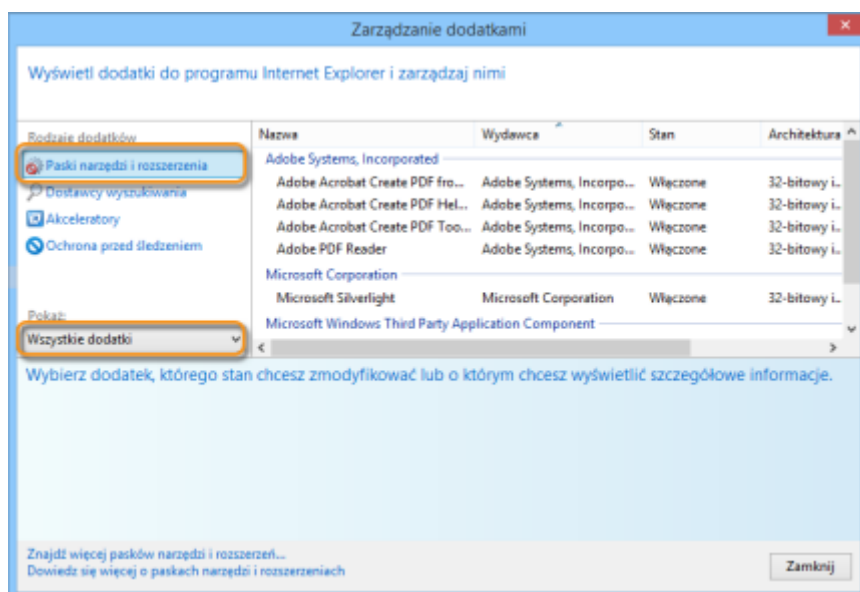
Zarządzanie dodatkami

Wyświetl dodatki do programu Internet Explorer i zarządzaj nimi

Rodzaje dodatków
Paski narzędzi i rozszerzenia
Dostawcy wyszukiwania
Akceleratory
Ochrona przed śledzeniem

Pokaż:
Wszystkie dodatki

| Nazwa | Wydawca | Stan | Architektura |
|---|---|---|---|
| Adobe Systems, Incorporated | | | |
| Adobe Acrobat Create PDF fro... | Adobe Systems, Incorpo... | Włączone | 32-bitowy i... |
| Adobe Acrobat Create PDF Hel... | Adobe Systems, Incorpo... | Włączone | 32-bitowy i... |
| Adobe Acrobat Create PDF Too... | Adobe Systems, Incorpo... | Włączone | 32-bitowy i... |
| Adobe PDF Reader | Adobe Systems, Incorpo... | Włączone | 32-bitowy i... |
| Microsoft Corporation | | | |
| Microsoft Silverlight | Microsoft Corporation | Włączone | 32-bitowy i... |
| Microsoft Windows Third Party Application Component | | | |

Wybierz dodatek, którego stan chcesz zmodyfikować lub o którym chcesz wyświetlić szczegółowe informacje.

Znajdź więcej pasków narzędzi i rozszerzeń...
Dowiedz się więcej o paskach narzędzi i rozszerzeniach

Zamknij